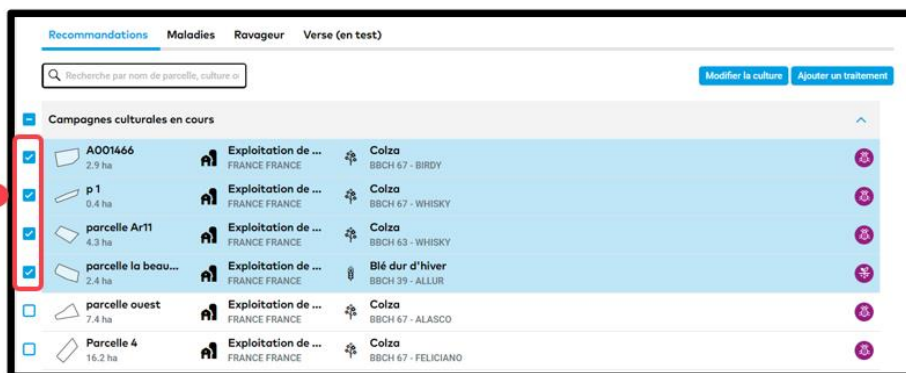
Recommandations Maladies Ravageur Verse (en test)

Recherche par nom de parcelle, culture o

Modifier la culture Ajouter un traitement

Campagnes culturales en cours

| | | | |
|---|---|---|---|
| A001466 2.9 ha | Exploitation de ... FRANCE FRANCE | Colza BBCH 67 - BIRDY | |
| p 1 0.4 ha | Exploitation de ... FRANCE FRANCE | Colza BBCH 67 - WHISKY | |
| parcelle Ar11 4.3 ha | Exploitation de ... FRANCE FRANCE | Colza BBCH 63 - WHISKY | |
| parcelle la beau... 2.4 ha | Exploitation de ... FRANCE FRANCE | Blé dur d'hiver BBCH 39 - ALLUR | |
| parcelle ouest 7.4 ha | Exploitation de ... FRANCE FRANCE | Colza BBCH 67 - ALASCO | |
| Parcelle 4 16.2 ha | Exploitation de ... FRANCE FRANCE | Colza BBCH 67 - FELICIANO | |